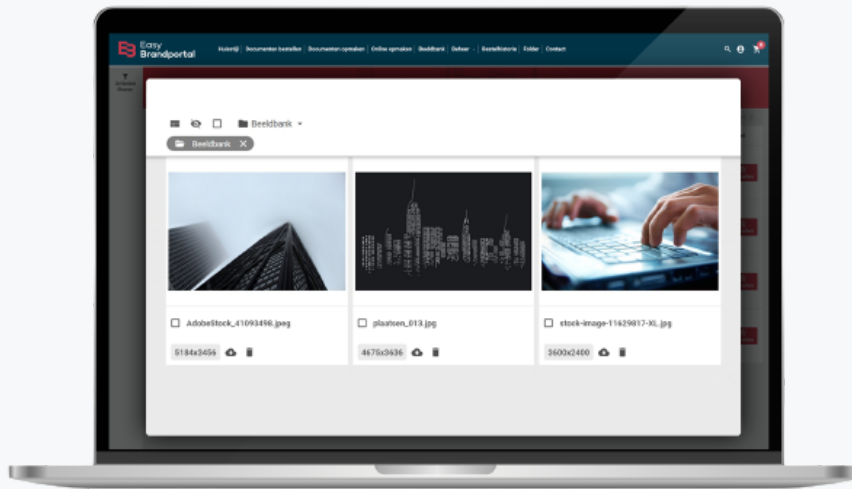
Easy Brandportal

Huisstijl | Documenten bestellen | Documenten opmaken | Online opmaken | Beeldbank | Beheer | Bestelhistorie | Folder | Contact

Beeldbank

Beeldbank

AdobeStock_41093498.jpeg

5184x3456

plaatsen_013.jpg

4675x3636

stock-image-11629817-XL.jpg

3600x2400